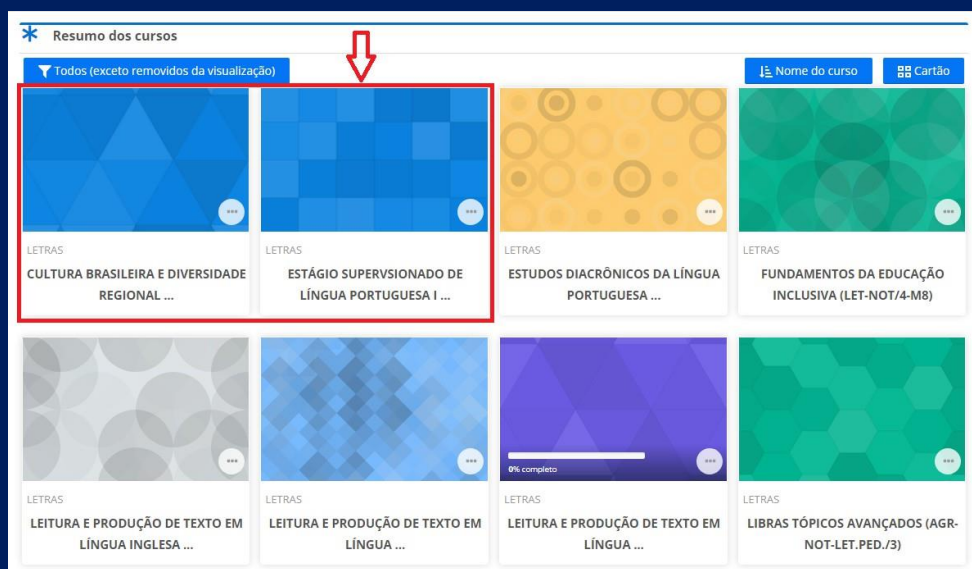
Resumo dos cursos

Todos (exceto removidos da visualização)

Nome do curso

Cartão

LETRAS
CULTURA BRASILEIRA E DIVERSIDADE REGIONAL ...

LETRAS
ESTÁGIO SUPERVSIONADO DE LÍNGUA PORTUGUESA I ...

LETRAS
ESTUDOS DIACRÔNICOS DA LÍNGUA PORTUGUESA ...

LETRAS
FUNDAMENTOS DA EDUCAÇÃO INCLUSIVA (LET-NOT/4-M8)

LETRAS
LEITURA E PRODUÇÃO DE TEXTO EM LÍNGUA INGLESA ...

LETRAS
LEITURA E PRODUÇÃO DE TEXTO EM LÍNGUA ...

0% completo
LETRAS
LEITURA E PRODUÇÃO DE TEXTO EM LÍNGUA ...

LETRAS
LIBRAS TÓPICOS AVANÇADOS (AGR-NOT-LET.PED./3)